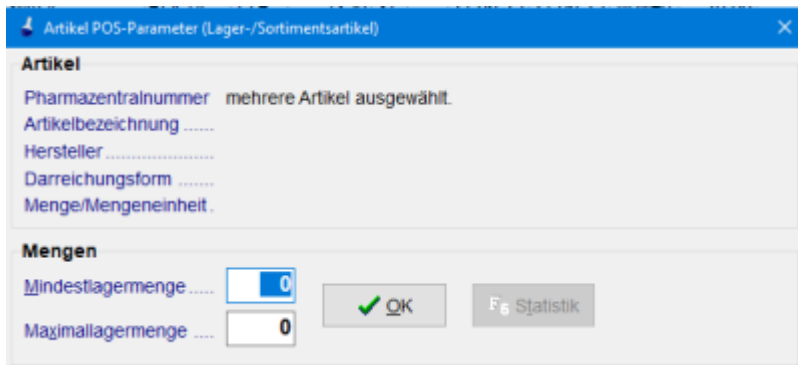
Artikel POS-Parameter (Lager-/Sortimentsartikel)

Artikel

Pharmazentralnummer mehrere Artikel ausgewählt.
Artikelbezeichnung ......
Hersteller ....................
Darreichungsform .......
Menge/Mengeneinheit .

Mengen

Mindestlagermenge ..... 0
Maximallagermenge .... 0

OK

F6 Statistik